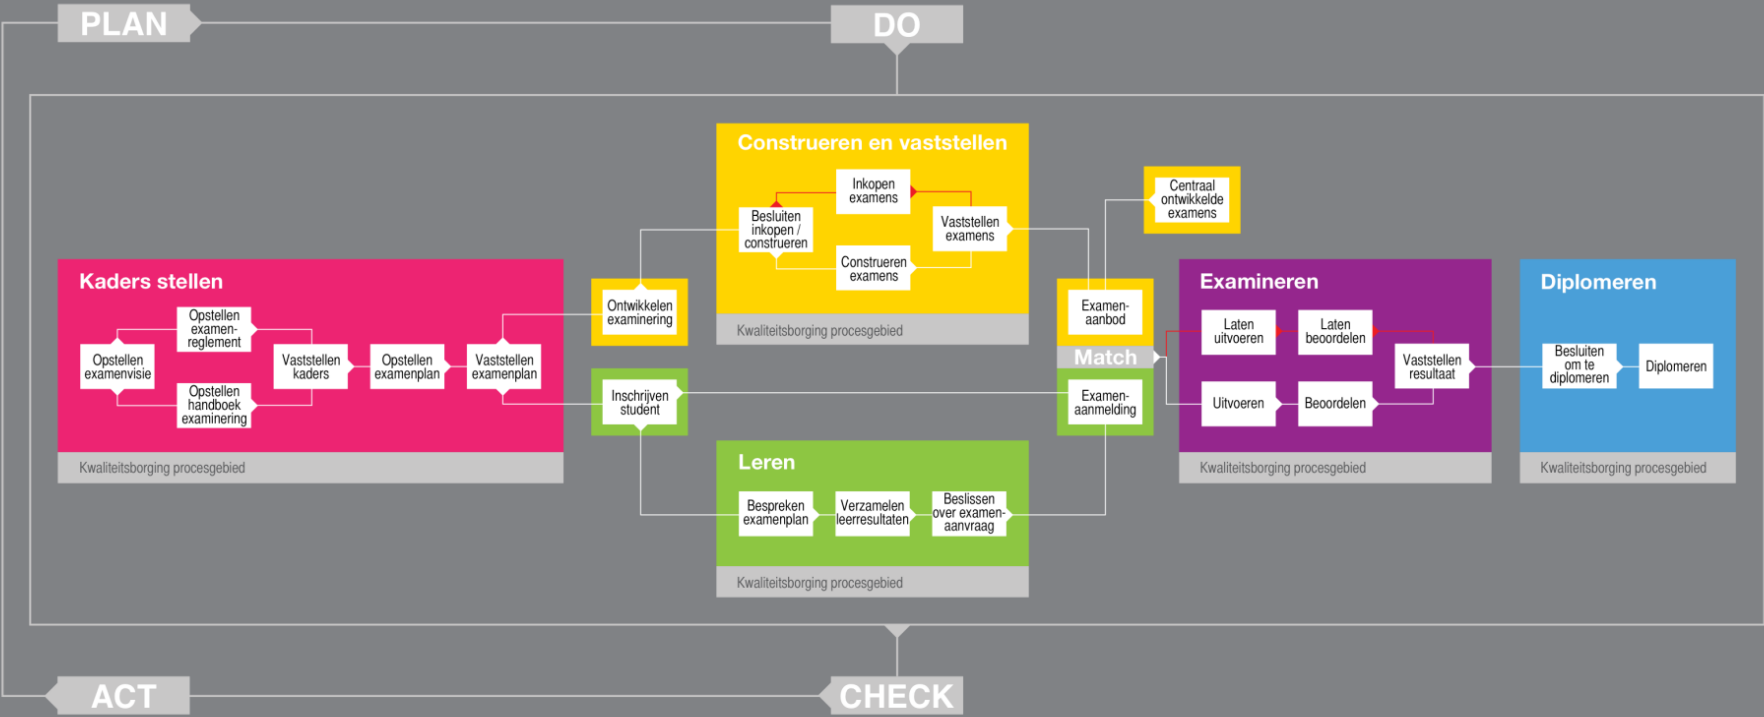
PLAN

DO

Construeren en vaststellen

Inkopen examens

Besluiten inkopen / construeren

Vaststellen examens

Construeren examens

Kwaliteitsborging procesgebied

Centraal ontwikkelde examens

Kaders stellen

Opstellen examenreglement

Opstellen examenvisie

Vaststellen kaders

Opstellen examenplan

Vaststellen examenplan

Opstellen handboek examinering

Kwaliteitsborging procesgebied

Ontwikkelen examinering

Inschrijven student

Examenaanbod

Match

Examenaanmelding

Examineren

Laten uitvoeren

Laten beoordelen

Vaststellen resultaat

Uitvoeren

Beoordelen

Kwaliteitsborging procesgebied

Diplomeren

Besluiten om te diplomeren

Diplomeren

Kwaliteitsborging procesgebied

Leren

Bespreken examenplan

Verzamelen leerresultaten

Beslissen over examenaanvraag

Kwaliteitsborging procesgebied

ACT

CHECK